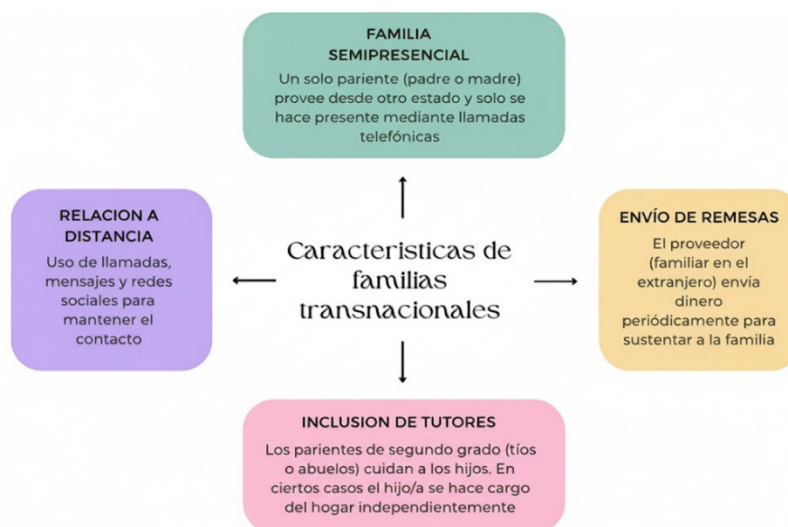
Caracteristicas de familias transnacionales

FAMILIA SEMIPRESENCIAL
Un solo pariente (padre o madre) provee desde otro estado y solo se hace presente mediante llamadas telefónicas

RELACION A DISTANCIA
Uso de llamadas, mensajes y redes sociales para mantener el contacto

ENVÍO DE REMESAS
El proveedor (familiar en el extranjero) envía dinero periódicamente para sustentar a la familia

INCLUSION DE TUTORES
Los parientes de segundo grado (tíos o abuelos) cuidan a los hijos. En ciertos casos el hijo/a se hace cargo del hogar independientemente